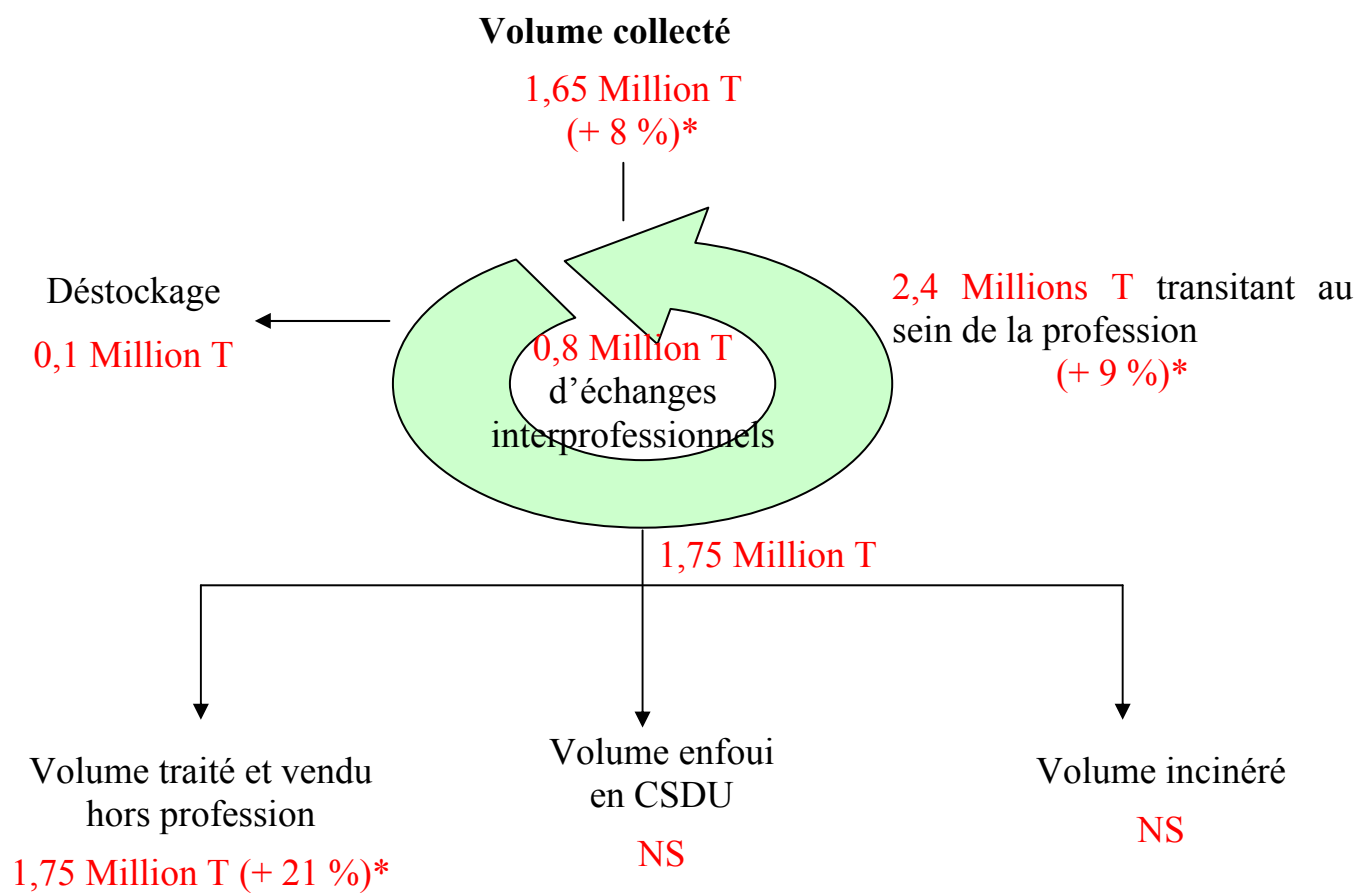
Volume collecté

1,65 Million T
(+ 8 %)*

Déstockage

0,1 Million T

2,4 Millions T transitant au sein de la profession
(+ 9 %)*

0,8 Million T
d'échanges interprofessionnels

1,75 Million T

Volume traité et vendu hors profession

1,75 Million T (+ 21 %)*

Volume enfoui en CSDU

NS

Volume incinéré

NS